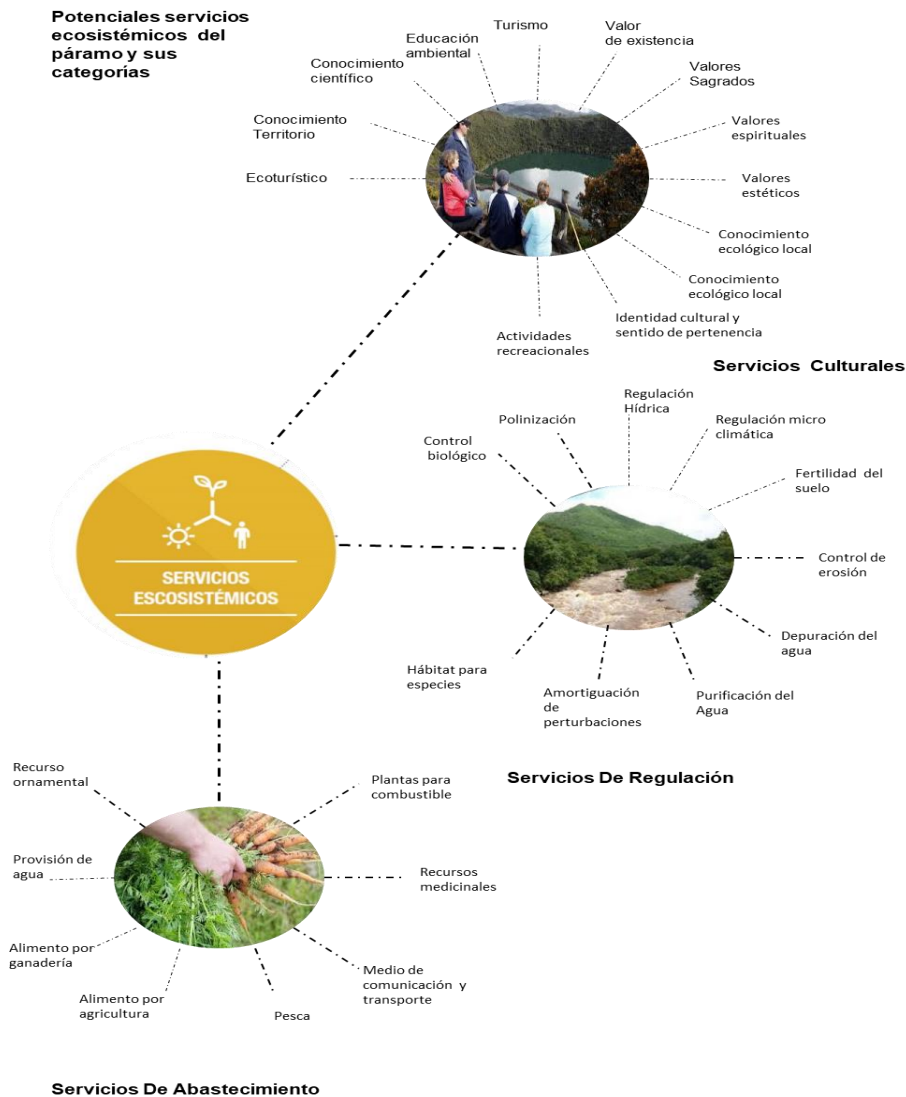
Potenciales servicios ecosistémicos del páramo y sus categorias

Educación ambiental

Turismo

Valor de existencia

Conocimiento científico

Valores Sagrados

Conocimiento Territorio

Valores espirituales

Ecoturístico

Valores estéticos

Conocimiento ecológico local

Conocimiento ecológico local

Identidad cultural y sentido de pertenencia

Actividades recreacionales

Servicios Culturales

Regulación Hídrica

Polinización

Regulación micro climática

Control biológico

Fertilidad del suelo

SERVICIOS ESCOSISTÉMICOS

Control de erosión

Depuración del agua

Hábitat para especies

Amortiguación de perturbaciones

Purificación del Agua

Servicios De Regulación

Recurso ornamental

Plantas para combustible

Provisión de agua

Recursos medicinales

Alimento por ganadería

Medio de comunicación y transporte

Alimento por agricultura

Pesca

Servicios De Abastecimiento